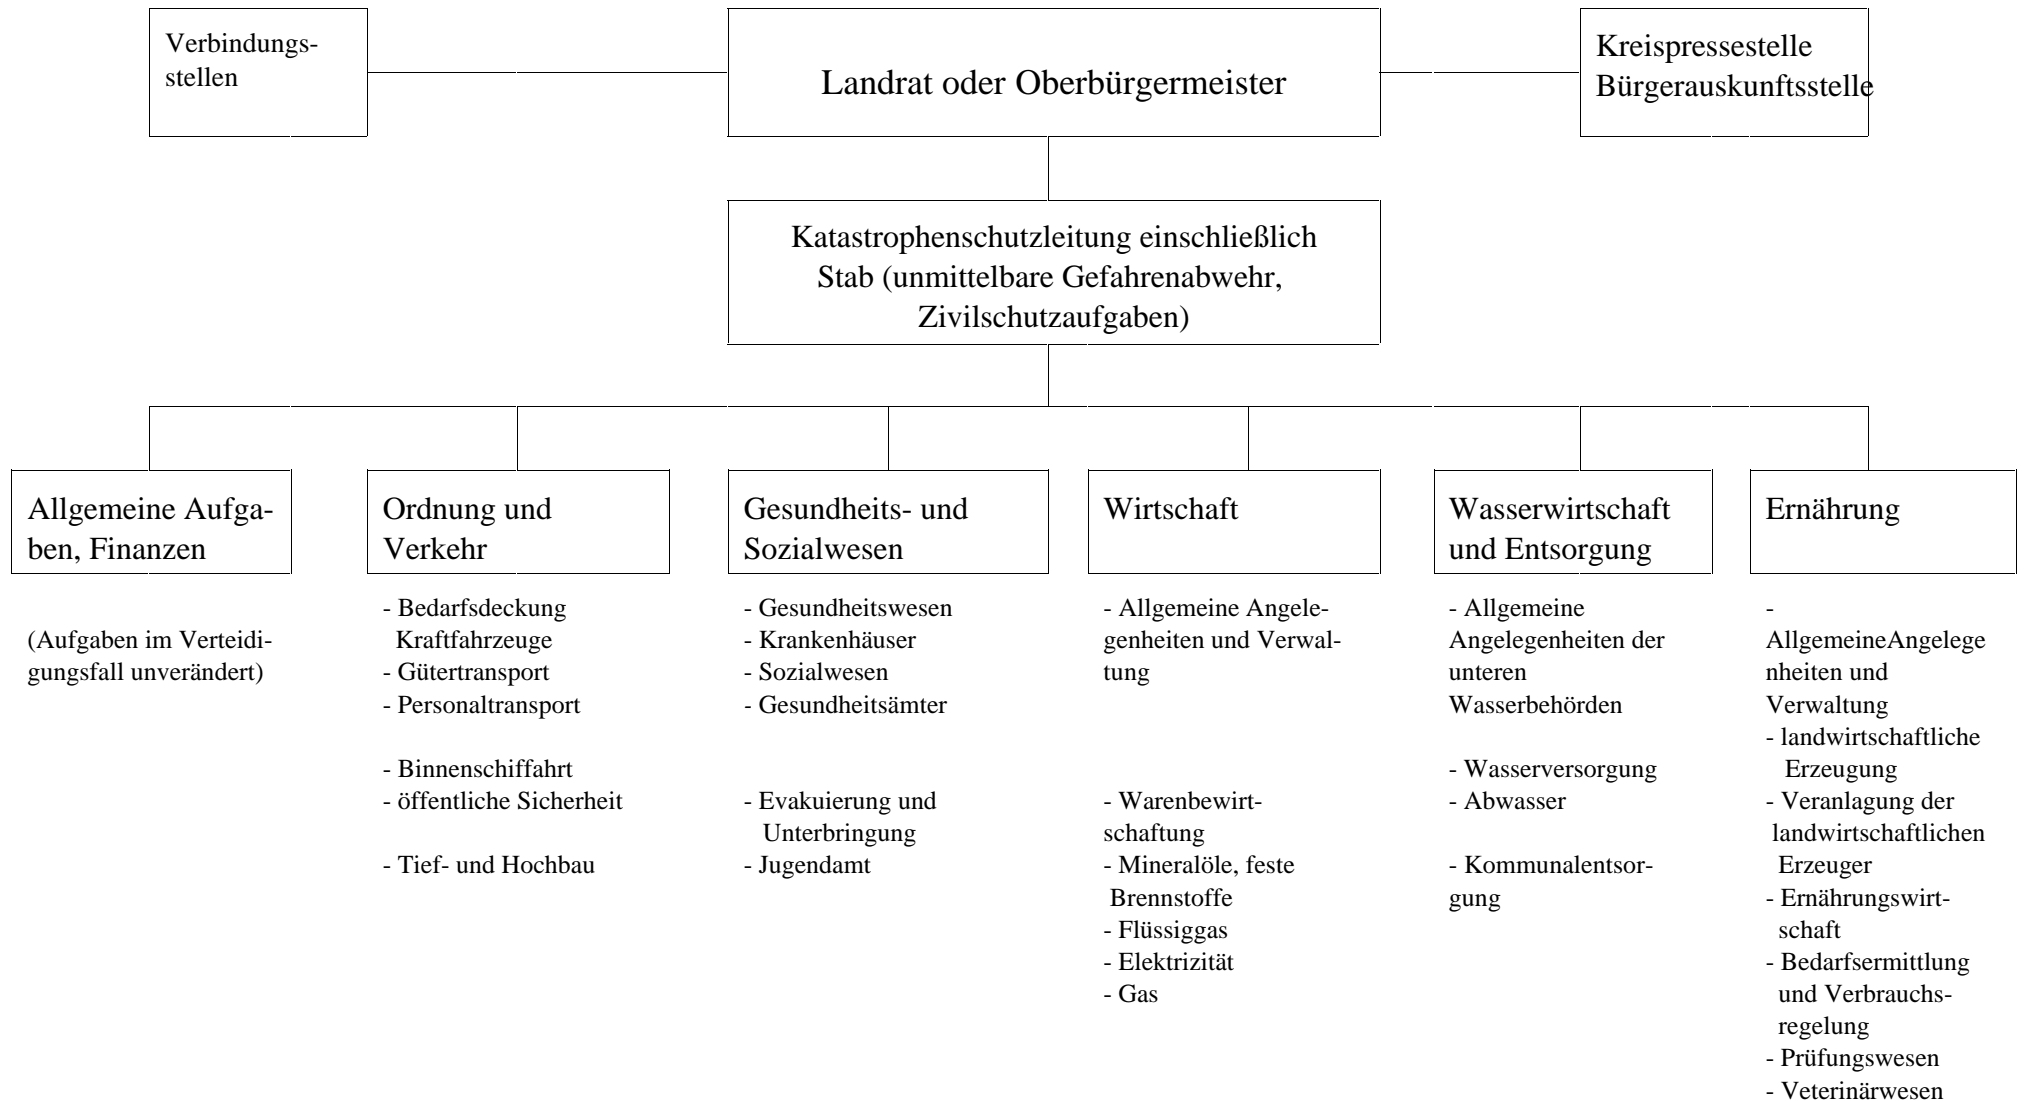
Verbindungsstellen

Landrat oder Oberbürgermeister

Kreispressestelle
Bürgerauskunftsstelle

Katastrophenschutzleitung einschließlich Stab (unmittelbare Gefahrenabwehr, Zivilschutzaufgaben)

Allgemeine Aufgaben, Finanzen

(Aufgaben im Verteidigungsfall unverändert)

Ordnung und Verkehr

- Bedarfsdeckung Kraftfahrzeuge
- Gütertransport
- Personaltransport

- Binnenschiffahrt
- öffentliche Sicherheit

- Tief- und Hochbau

Gesundheits- und Sozialwesen

- Gesundheitswesen
- Krankenhäuser
- Sozialwesen
- Gesundheitsämter

- Evakuierung und Unterbringung
- Jugendamt

Wirtschaft

- Allgemeine Angelegenheiten und Verwaltung

- Warenbewirtschaftung
- Mineralöle, feste Brennstoffe
- Flüssiggas
- Elektrizität
- Gas

Wasserwirtschaft und Entsorgung

- Allgemeine Angelegenheiten der unteren Wasserbehörden

- Wasserversorgung
- Abwasser

- Kommunalentsorgung

Ernährung

- AllgemeineAngelegenheiten und Verwaltung
- landwirtschaftliche Erzeugung
- Veranlagung der landwirtschaftlichen Erzeuger
- Ernährungswirtschaft
- Bedarfsermittlung und Verbrauchsregelung
- Prüfungswesen
- Veterinärwesen